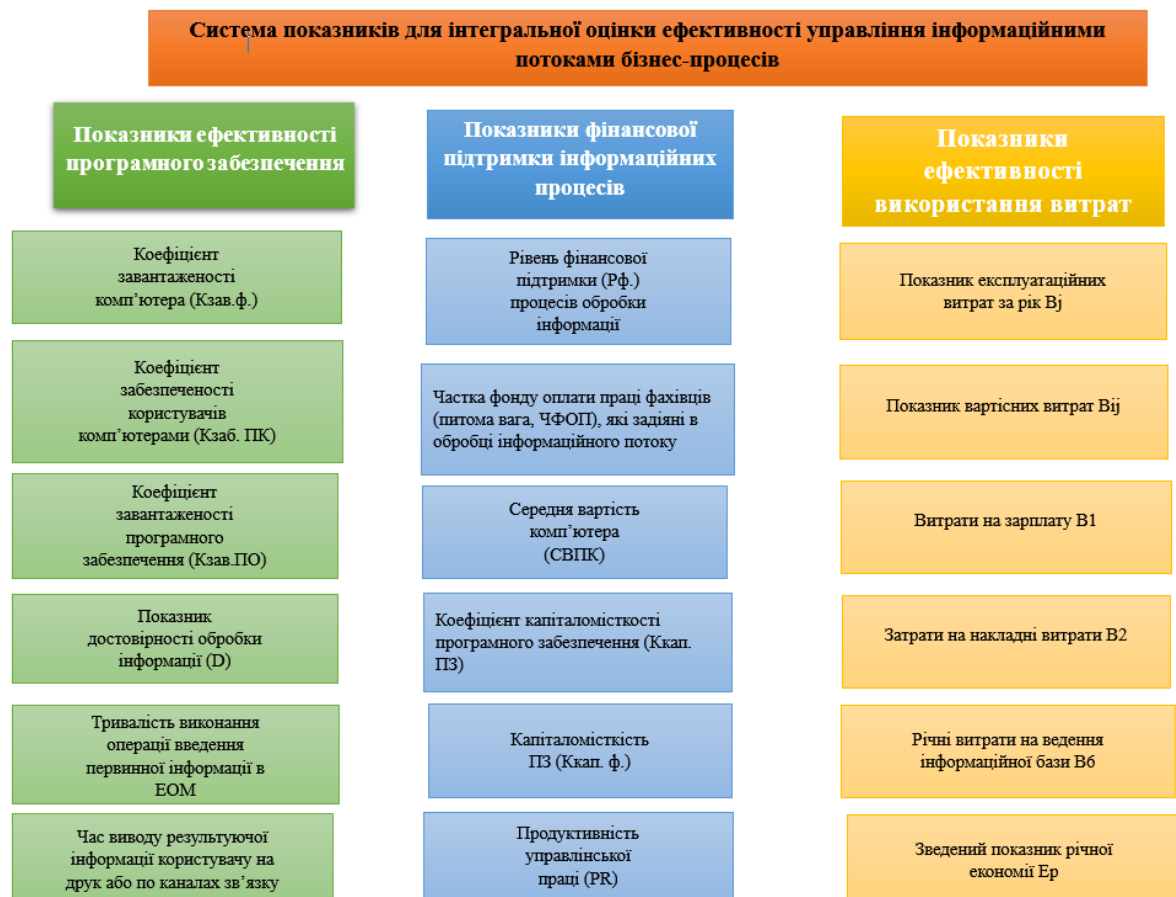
Система показників для інтегральної оцінки ефективності управління інформаційними потоками бізнес-процесів

Показники ефективності програмного забезпечення

Коефіцієнт завантаженості комп'ютера (Кзав.ф.)

Коефіцієнт забезпеченості користувачів комп'ютерами (Кзаб. ПК)

Коефіцієнт завантаженості програмного забезпечення (Кзав.ПО)

Показник достовірності обробки інформації (D)

Тривалість виконання операції введення первинної інформації в ЕОМ

Час виводу результуючої інформації користувачу на друк або по каналах зв'язку

Показники фінансової підтримки інформаційних процесів

Рівень фінансової підтримки (Рф.) процесів обробки інформації

Частка фонду оплати праці фахівців (питома вага, ЧФОП), які задіяні в обробці інформаційного потоку

Середня вартість комп'ютера (СВПК)

Коефіцієнт капіталомісткості програмного забезпечення (Ккап. ПЗ)

Капіталомісткість ПЗ (Ккап. ф.)

Продуктивність управлінської праці (PR)

Показники ефективності використання витрат

Показник експлуатаційних витрат за рік Вj

Показник вартісних витрат Вij

Витрати на зарплату В1

Затрати на накладні витрати В2

Річні витрати на ведення інформаційної бази Вб

Зведений показник річної економії Ер